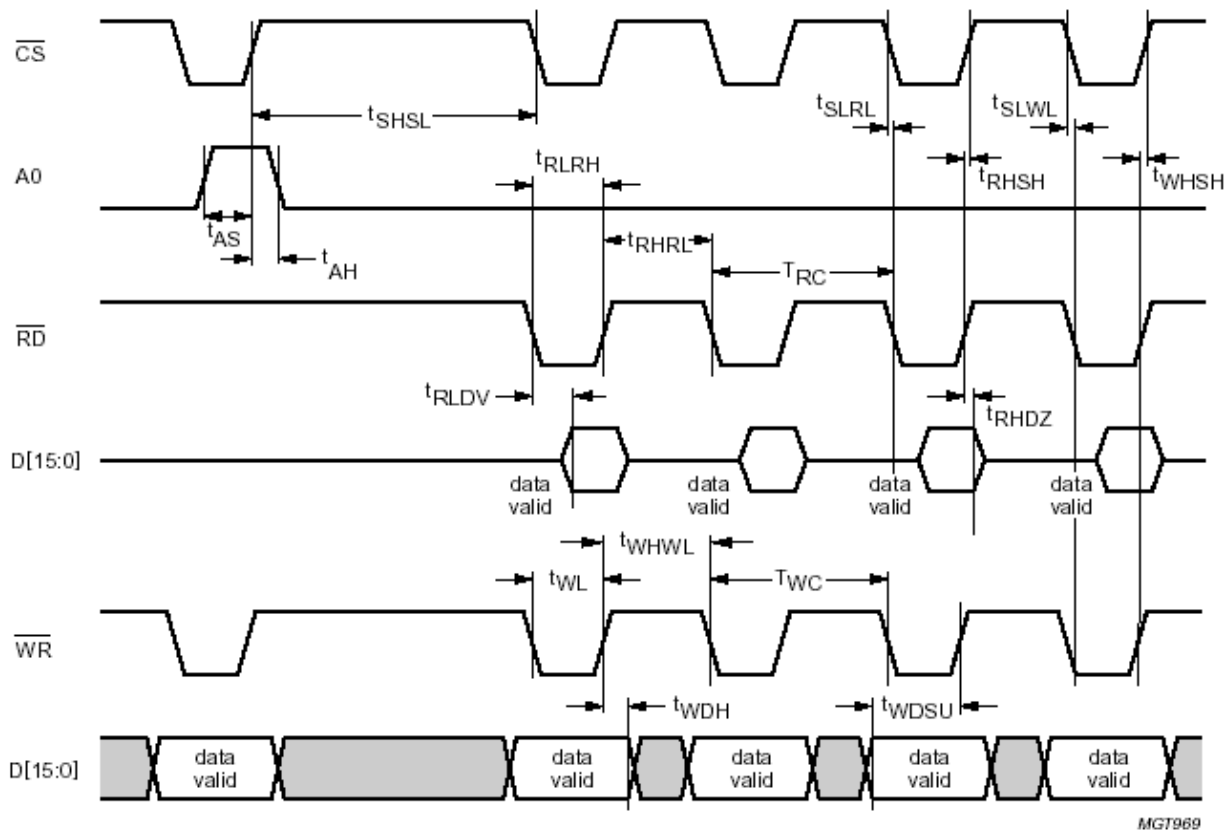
$\overline{CS}$

$t_{SHSL}$

$t_{SLRL}$

$t_{SLWL}$

A0

$t_{RLRH}$

$t_{RHSH}$

$t_{WHSH}$

$t_{AS}$

$t_{AH}$

$t_{RHRL}$

$T_{RC}$

$\overline{RD}$

$t_{RLDV}$

$t_{RHDZ}$

D[15:0]

data valid

data valid

data valid

data valid

$t_{WHWL}$

$t_{WL}$

$T_{WC}$

$\overline{WR}$

$t_{WDH}$

$t_{WDSU}$

D[15:0]

data valid

data valid

data valid

data valid

data valid

MGT969